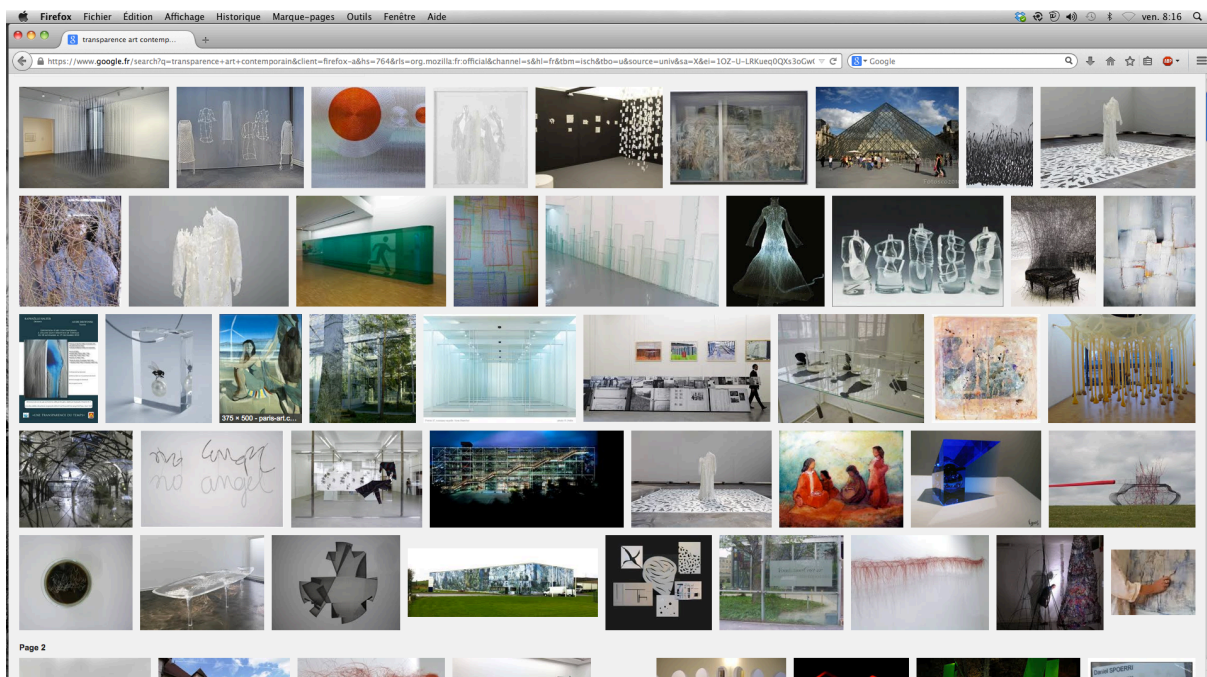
Firefox Fichier Édition Affichage Historique Marque-pages Outils Fenêtre Aide

ven. 8:16

transparence art contemp...

https://www.google.fr/search?q=transparence+art+contemporain&client=firefox-a&hs=764&rls=org.mozilla:fr:official&channel=s&hl=fr&tbm=isch&tbo=u&source=univ&sa=X&ei=1OZ-U-LRKueq0QXs3oGw

Google

375 × 500 - paris-art.c...

no angel

no angel

Page 2